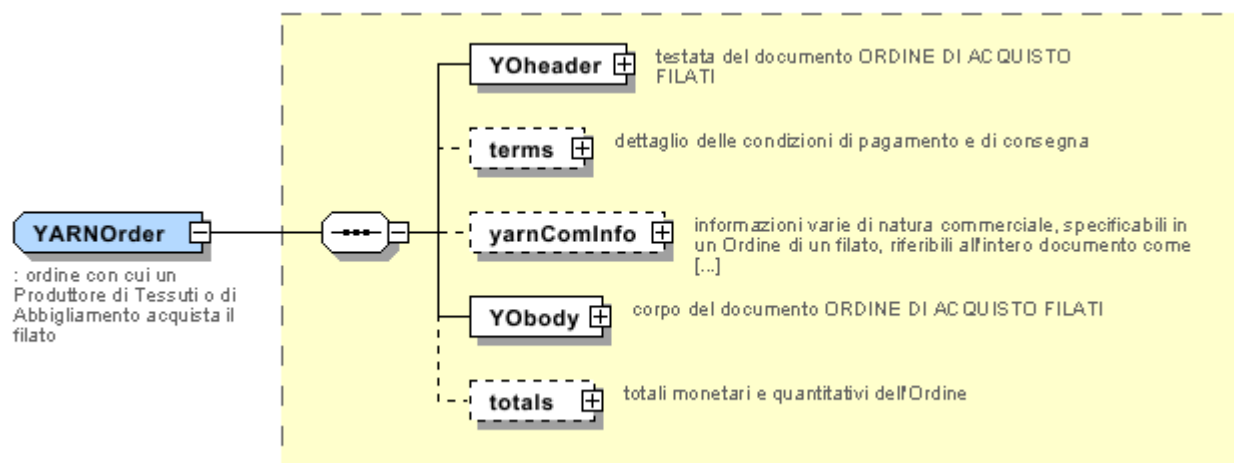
YARNOrder

: ordine con cui un Produttore di Tessuti o di Abbigliamento acquista il filato

YOheader

testata del documento ORDINE DI ACQUISTO FILATI

terms

dettaglio delle condizioni di pagamento e di consegna

yarnComInfo

informazioni varie di natura commerciale, specificabili in un Ordine di un filato, riferibili all'intero documento come [...]

YObody

corpo del documento ORDINE DI ACQUISTO FILATI

totals

totali monetari e quantitativi dell'Ordine